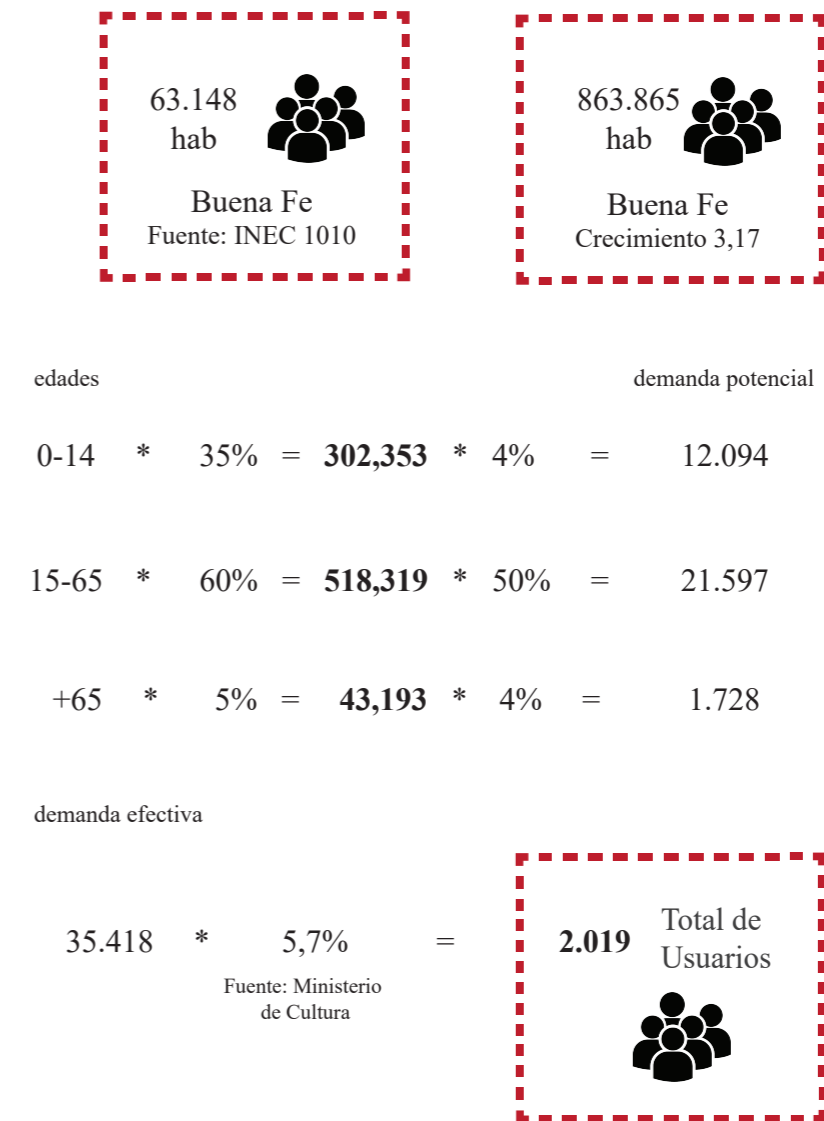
63.148 hab

Buena Fe
Fuente: INEC 1010

863.865 hab

Buena Fe
Crecimiento 3,17

edades

demanda potencial

0-14 * 35% = **302,353** * 4% = 12.094

15-65 * 60% = **518,319** * 50% = 21.597

+65 * 5% = **43,193** * 4% = 1.728

demanda efectiva

35.418 * 5,7% =

Fuente: Ministerio de Cultura

**2.019** Total de Usuarios